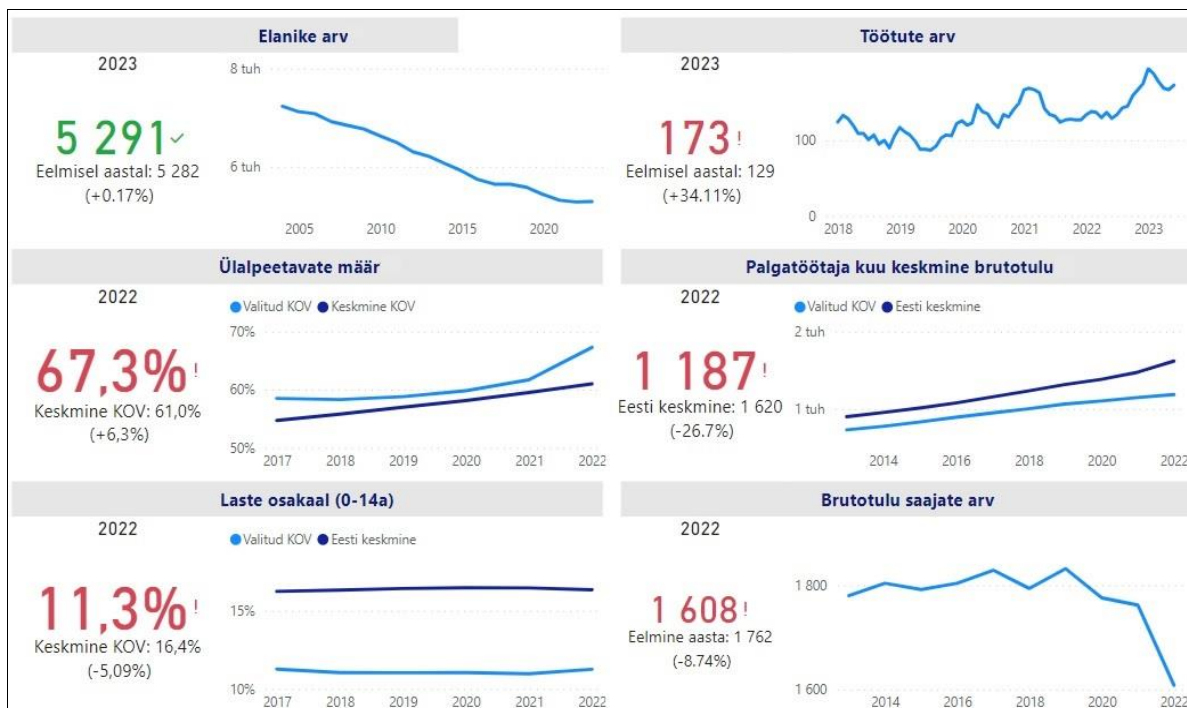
Elanike arv

2023

5 291 ✓
Eelmisel aastal: 5 282
(+0.17%)

8 tuh
6 tuh
2005 2010 2015 2020

Töötute arv

2023

173 !
Eelmisel aastal: 129
(+34.11%)

100
0
2018 2019 2020 2021 2022 2023

Ülalpeetavate määr

2022

67,3% !
Keskmine KOV: 61,0%
(+6,3%)

● Valitud KOV ● Keskmine KOV
70%
60%
50%
2017 2018 2019 2020 2021 2022

Palgatöötaja kuu keskmine brutotulu

2022

1 187 !
Eesti keskmine: 1 620
(-26.7%)

● Valitud KOV ● Eesti keskmine
2 tuh
1 tuh
2014 2016 2018 2020 2022

Laste osakaal (0-14a)

2022

11,3% !
Keskmine KOV: 16,4%
(-5,09%)

● Valitud KOV ● Eesti keskmine
15%
10%
2017 2018 2019 2020 2021 2022

Brutotulu saajate arv

2022

1 608 !
Eelmine aasta: 1 762
(-8.74%)

1 800
1 600
2014 2016 2018 2020 2022